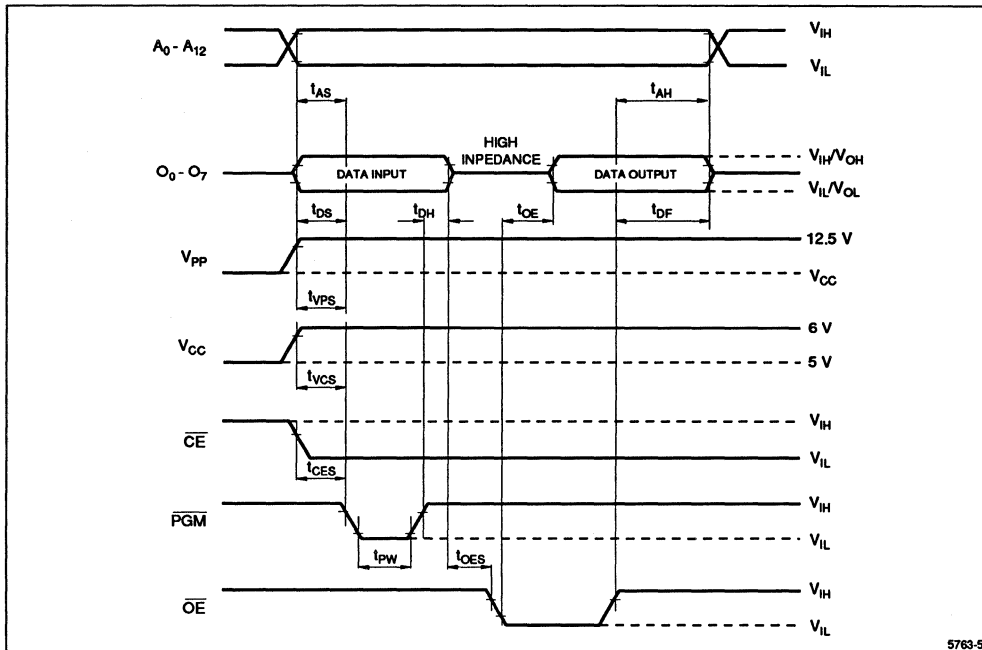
$A_0$ - $A_{12}$

$V_{IH}$

$V_{IL}$

$t_{AS}$

$t_{AH}$

HIGH INPEDANCE

$O_0$ - $O_7$

DATA INPUT

DATA OUTPUT

$V_{IH}/V_{OH}$

$V_{IL}/V_{OL}$

$t_{DS}$

$t_{DH}$

$t_{OE}$

$t_{DF}$

$V_{PP}$

12.5 V

$V_{CC}$

$t_{VPS}$

$V_{CC}$

6 V

5 V

$t_{VCS}$

$\overline{CE}$

$V_{IH}$

$V_{IL}$

$t_{CES}$

$\overline{PGM}$

$V_{IH}$

$V_{IL}$

$t_{PW}$

$t_{OES}$

$\overline{OE}$

$V_{IH}$

$V_{IL}$

5763-5